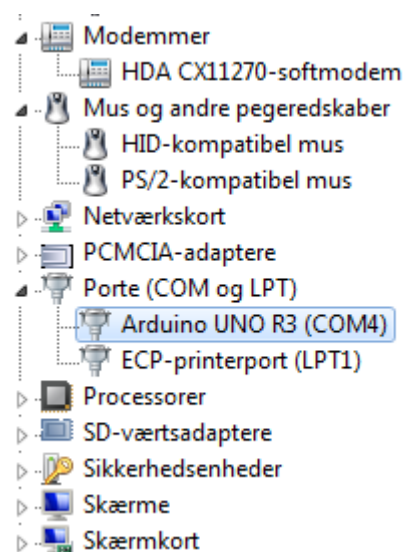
Modemmer
HDA CX11270-softmodem
Mus og andre pegeredskaber
HID-kompatibel mus
PS/2-kompatibel mus
Netværkskort
PCMCIA-adaptere
Porte (COM og LPT)
Arduino UNO R3 (COM4)
ECP-printerport (LPT1)
Processorer
SD-værtsadaptere
Sikkerhedsenheder
Skærme
Skærmkort